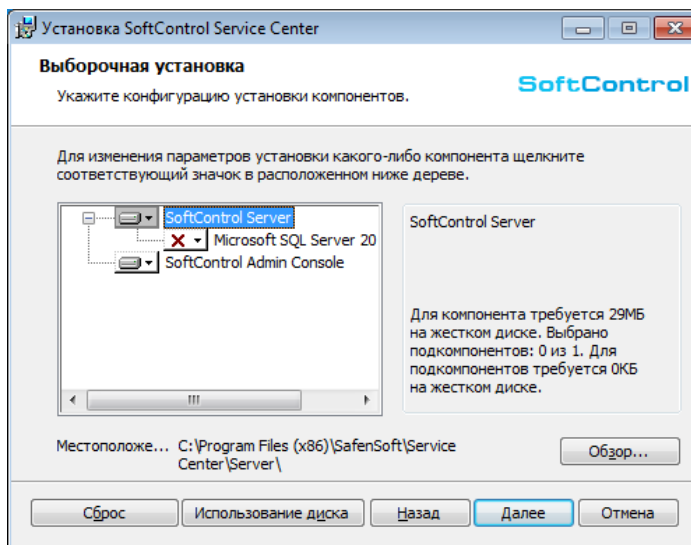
Установка SoftControl Service Center

Выборочная установка

Укажите конфигурацию установки компонентов.

SoftControl

Для изменения параметров установки какого-либо компонента щелкните соответствующий значок в расположенном ниже дереве.

SoftControl Server

Microsoft SQL Server 20

SoftControl Admin Console

SoftControl Server

Для компонента требуется 29МБ на жестком диске. Выбрано подкомпонентов: 0 из 1. Для подкомпонентов требуется 0КБ на жестком диске.

Местоположе... C:\Program Files (x86)\SafenSoft\Service Center\Server\

Обзор...

Сброс

Использование диска

Назад

Далее

Отмена